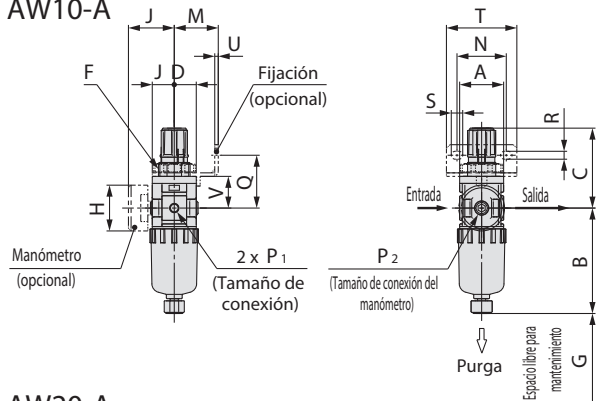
AW10-A

J
M
U
F
J
D
Fijación
(opcional)
Q
V
H
Manómetro
(opcional)
2 x P1
(Tamaño de conexión)

T
N
A
S
R
C
Entrada
Salida
P2
(Tamaño de conexión del manómetro)
B
Purga
Espacio libre para mantenimiento
G

AW20-A